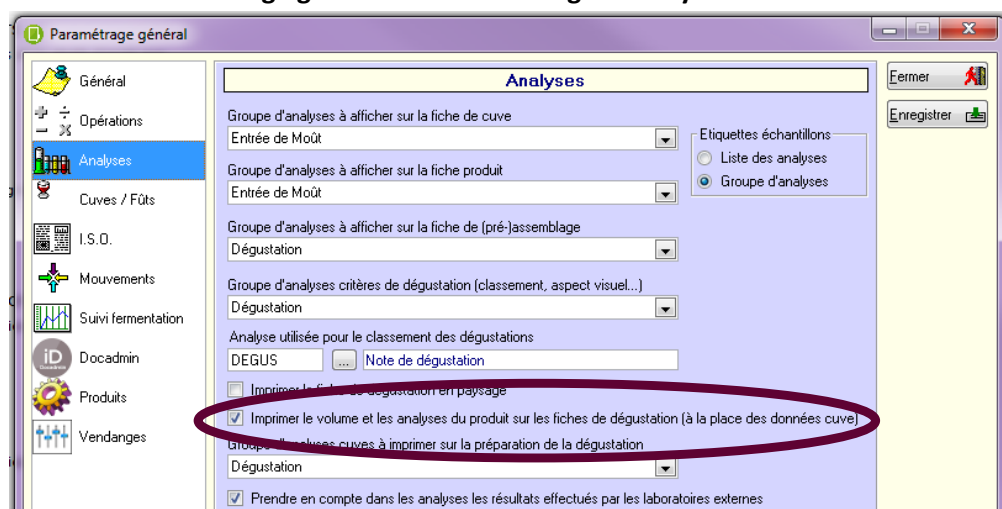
Paramétrage général

Général
Opérations
Analyses
Cuves / Fûts
I.S.O.
Mouvements
Suivi fermentation
Docadmin
Produits
Vendanges

Analyses

Fermer
Enregistrer

Groupe d'analyses à afficher sur la fiche de cuve
Entrée de Moût

Etiquettes échantillons
Liste des analyses
Groupe d'analyses

Groupe d'analyses à afficher sur la fiche produit
Entrée de Moût

Groupe d'analyses à afficher sur la fiche de (pré-)assemblage
Dégustation

Groupe d'analyses critères de dégustation (classement, aspect visuel...)
Dégustation

Analyse utilisée pour le classement des dégustations
DEGUS ... Note de dégustation

Imprimer la fiche de dégustation en paysage

Imprimer le volume et les analyses du produit sur les fiches de dégustation (à la place des données cuve)

Groupe d'analyses cuves à imprimer sur la préparation de la dégustation
Dégustation

Prendre en compte dans les analyses les résultats effectués par les laboratoires externes